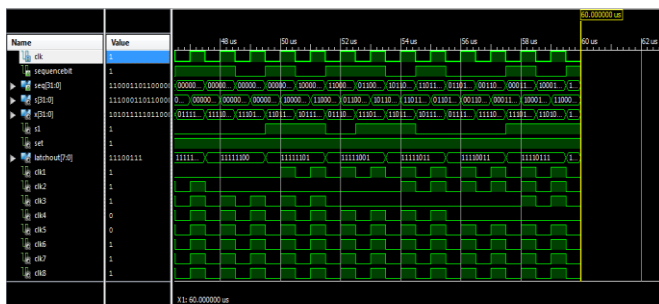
60.000000 us

| Name | Value |
|---|---|
| clk | 1 |
| sequencebit | 1 |
| seq[31:0] | 11000110110000 |
| s[31:0] | 11100011011000 |
| x[31:0] | 10101111101100 |
| s1 | 1 |
| set | 1 |
| latchout[7:0] | 11100111 |
| clk1 | 1 |
| clk2 | 1 |
| clk3 | 1 |
| clk4 | 0 |
| clk5 | 0 |
| clk6 | 1 |
| clk7 | 1 |
| clk8 | 1 |

|48 us |50 us |52 us |54 us |56 us |58 us |60 us |62 us

00000... 00000... 00000... 00000... 10000... 11000... 01100... 10110... 11011... 01101... 00110... 00011... 10001... 1...

0... 00000... 00000... 00000... 10000... 11000... 01100... 10110... 11011... 01101... 00110... 00011... 10001... 11000...

01111... 11110... 11101... 11011... 10111... 01110... 11101... 11011... 10111... 01111... 11110... 11101... 11010... 1...

11111... 11111100 11111101 11111001 11111011 11110011 11110111 1...

X1: 60.000000 us